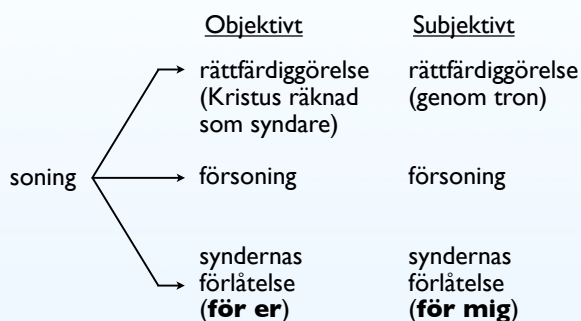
| | Objektivt | Subjektivt |
|---|---|---|
| soning | rättfärdiggörelse (Kristus räknad som syndare) | rättfärdiggörelse (genom tron) |
| | försoning | försoning |
| | syndernas förlåtelse (**för er**) | syndernas förlåtelse (**för mig**) |